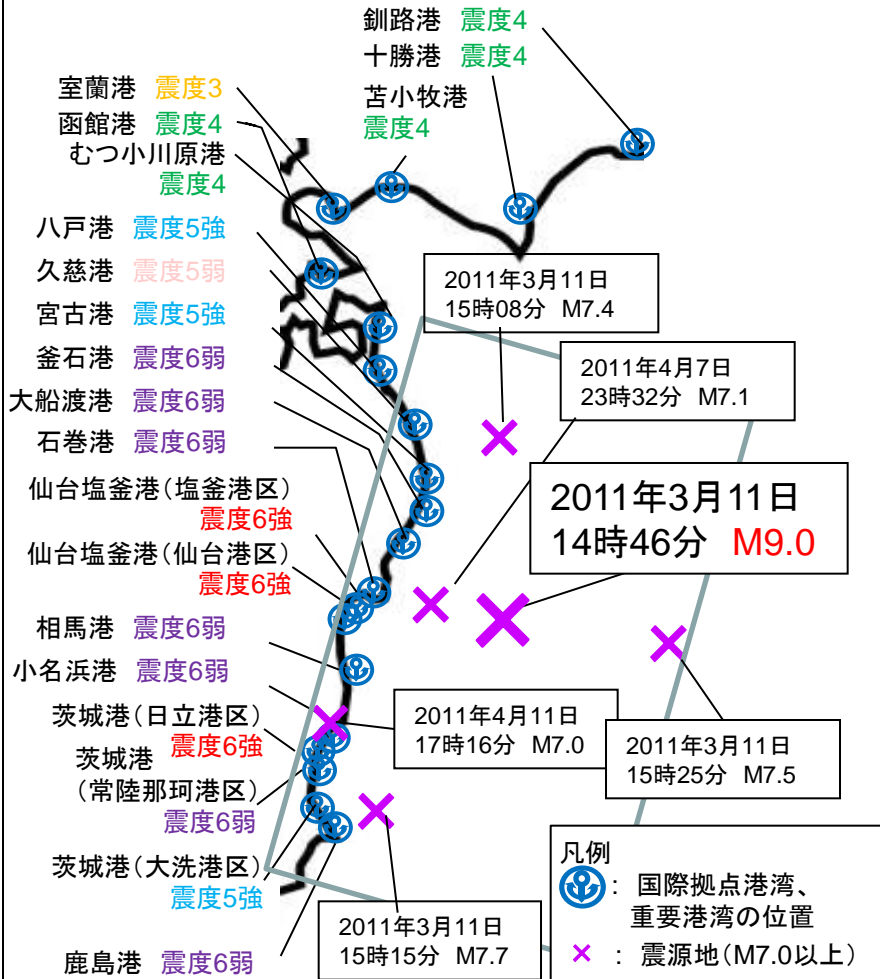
釧路港 震度4
十勝港 震度4
苫小牧港 震度4
室蘭港 震度3
函館港 震度4
むつ小川原港 震度4
八戸港 震度5強
久慈港 震度5弱
宮古港 震度5強
釜石港 震度6弱
大船渡港 震度6弱
石巻港 震度6弱
仙台塩釜港(塩釜港区) 震度6強
仙台塩釜港(仙台港区) 震度6強
相馬港 震度6弱
小名浜港 震度6弱
茨城港(日立港区) 震度6強
茨城港(常陸那珂港区) 震度6弱
茨城港(大洗港区) 震度5強
鹿島港 震度6弱

2011年3月11日 15時08分 M7.4
2011年4月7日 23時32分 M7.1
2011年3月11日 14時46分 M9.0
2011年4月11日 17時16分 M7.0
2011年3月11日 15時25分 M7.5
2011年3月11日 15時15分 M7.7

凡例
: 国際拠点港湾、重要港湾の位置
× : 震源地(M7.0以上)